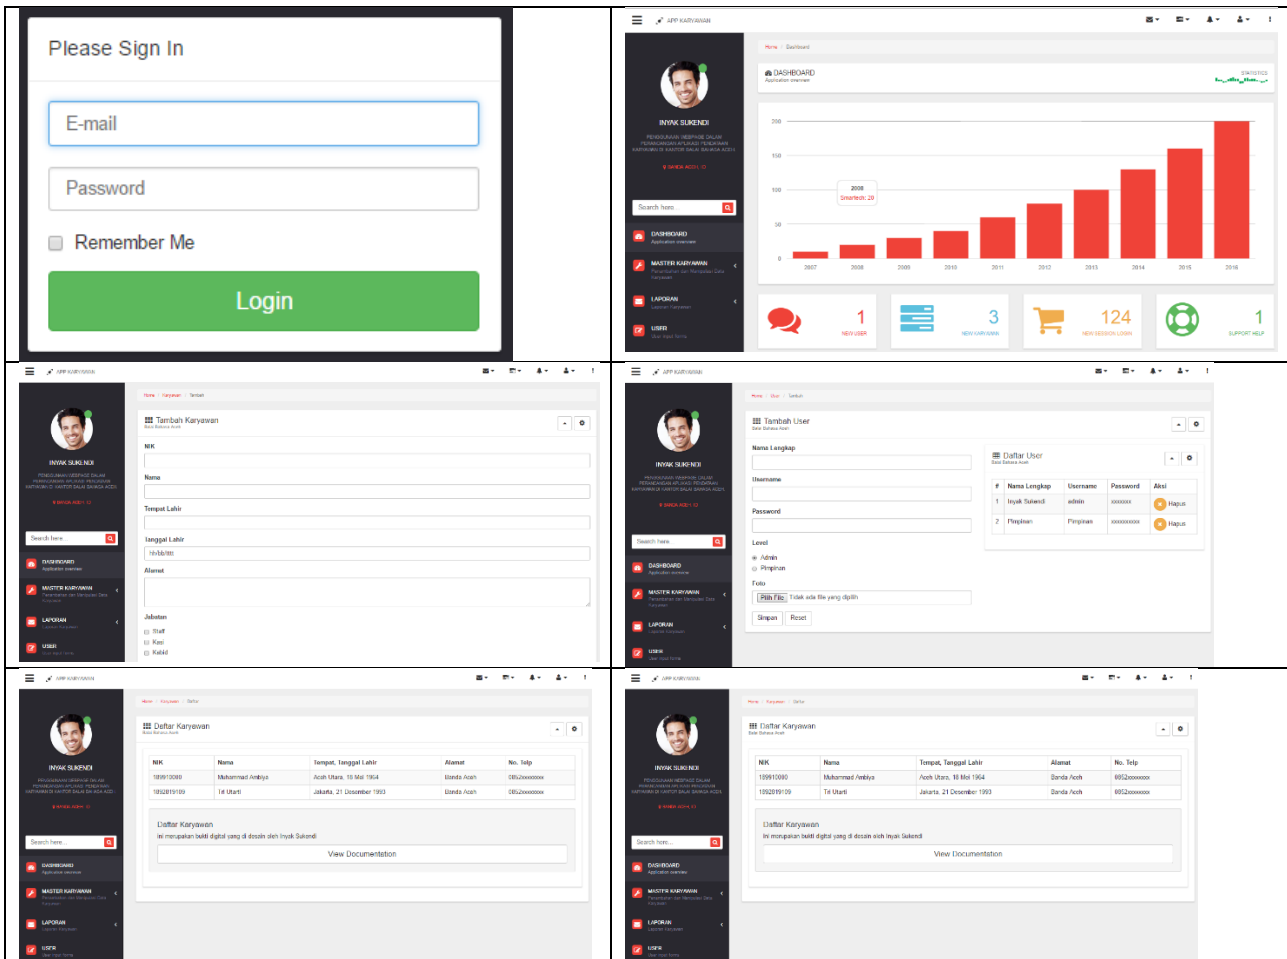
Please Sign In

E-mail

Password

Remember Me

Login

APP KARYAWAN

INYAK SUKENDI

PENGGUNAAN WEBPAGE DALAM PERANCANGAN APLIKASI PENDATAAN KARYAWAN DI KANTOR BALAI BAHASA ACEH

BANDA ACEH, ID

Search here

DASHBOARD
Application overview

MASTER KARYAWAN
Penambahan dan Manipulasi Data Karyawan

LAPORAN
Laporan Karyawan

USER

Home / Dashboard

DASHBOARD
Application overview

STATISTICS

| 200 |
| 150 |
| 100 |
| 50 |
| 0 |

2008
Smartech: 20

2007 2008 2009 2010 2011 2012 2013 2014 2015 2016

1
NEW USER

3
NEW KARYAWAN

124
NEW SESSION LOGIN

1
SUPPORT HELP

APP KARYAWAN

INYAK SUKENDI

Home / Karyawan / Tambah

Tambah Karyawan

NIK

Nama

Tempat Lahir

Tanggal Lahir
hh/bb/tttt

Alamat

Jabatan
Staff
Kasi
Kabid

APP KARYAWAN

INYAK SUKENDI

Home / User / Tambah

Tambah User

Nama Lengkap

Username

Password

Level
Admin
Pimpinan

Foto
Pilih File Tidak ada file yang dipilih

Simpan Reset

Daftar User

| # | Nama Lengkap | Username | Password | Aksi |
|---|---|---|---|---|
| 1 | Inyak Sukendi | admin | xxxxxxx | Hapus |
| 2 | Pimpinan | Pimpinan | xxxxxxxxx | Hapus |

APP KARYAWAN

INYAK SUKENDI

Home / Karyawan / Daftar

Daftar Karyawan

| NIK | Nama | Tempat, Tanggal Lahir | Alamat | No. Telp |
|---|---|---|---|---|
| 189910080 | Muhammad Ambiya | Aceh Utara, 10 Mei 1964 | Banda Aceh | 0852xxxxxxxx |
| 1892019109 | Tri Utarti | Jakarta, 21 Desember 1993 | Banda Aceh | 0852xxxxxxxx |

Daftar Karyawan
Ini merupakan bukti digital yang di desain oleh Inyak Sukendi

View Documentation

APP KARYAWAN

INYAK SUKENDI

Home / Karyawan / Daftar

Daftar Karyawan

| NIK | Nama | Tempat, Tanggal Lahir | Alamat | No. Telp |
|---|---|---|---|---|
| 189910080 | Muhammad Ambiya | Aceh Utara, 10 Mei 1964 | Banda Aceh | 0852xxxxxxxx |
| 1892019109 | Tri Utarti | Jakarta, 21 Desember 1993 | Banda Aceh | 0852xxxxxxxx |

Daftar Karyawan
Ini merupakan bukti digital yang di desain oleh Inyak Sukendi

View Documentation